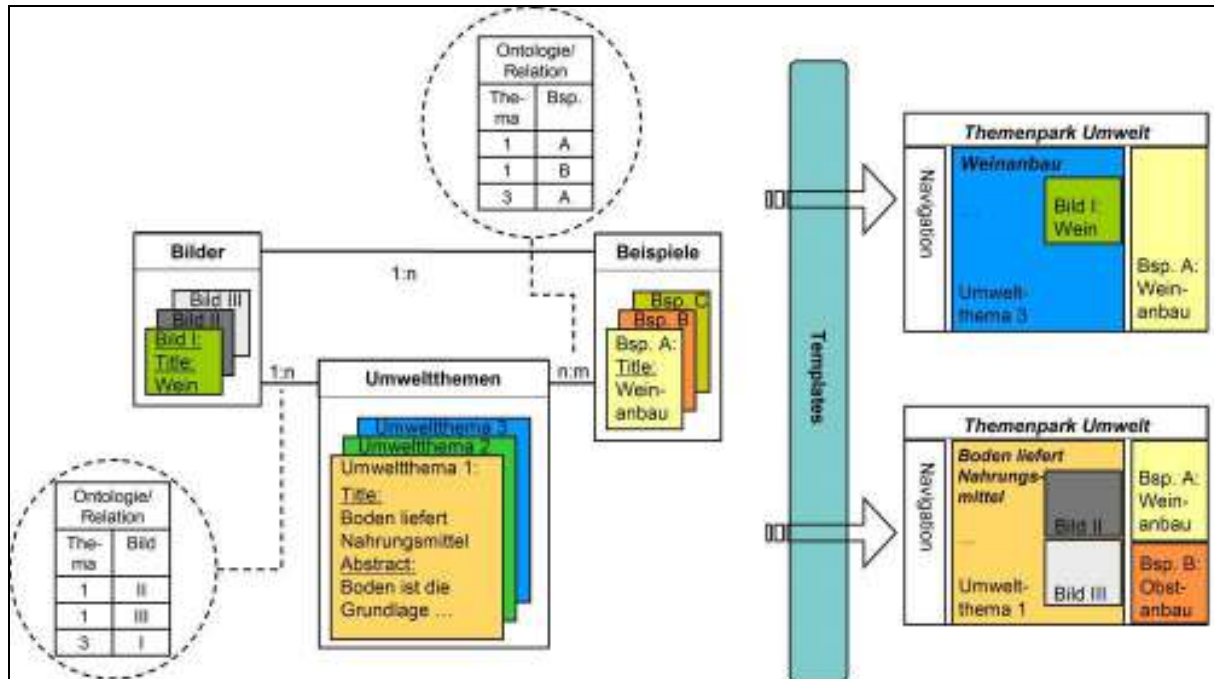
| Ontologie/ Relation | |
|---|---|
| Thema | Bsp. |
| 1 | A |
| 1 | B |
| 3 | A |

Bilder

Bild III
Bild II
Bild I: Title: Wein

1:n

Beispiele

Bsp. C
Bsp. B
Bsp. A: Title: Weinanbau

1:n

n:m

Umweltthemen

Umweltthema 3
Umweltthema 2
Umweltthema 1: Title: Boden liefert Nahrungsmittel Abstract: Boden ist die Grundlage …

| Ontologie/ Relation | |
|---|---|
| Thema | Bild |
| 1 | II |
| 1 | III |
| 3 | I |

Templates

Themenpark Umwelt

Navigation

Weinanbau

…

Bild I: Wein

Umweltthema 3

Bsp. A: Weinanbau

Themenpark Umwelt

Navigation

Boden liefert Nahrungsmittel

…

Bild II

Bild III

Umweltthema 1

Bsp. A: Weinanbau

Bsp. B: Obstanbau